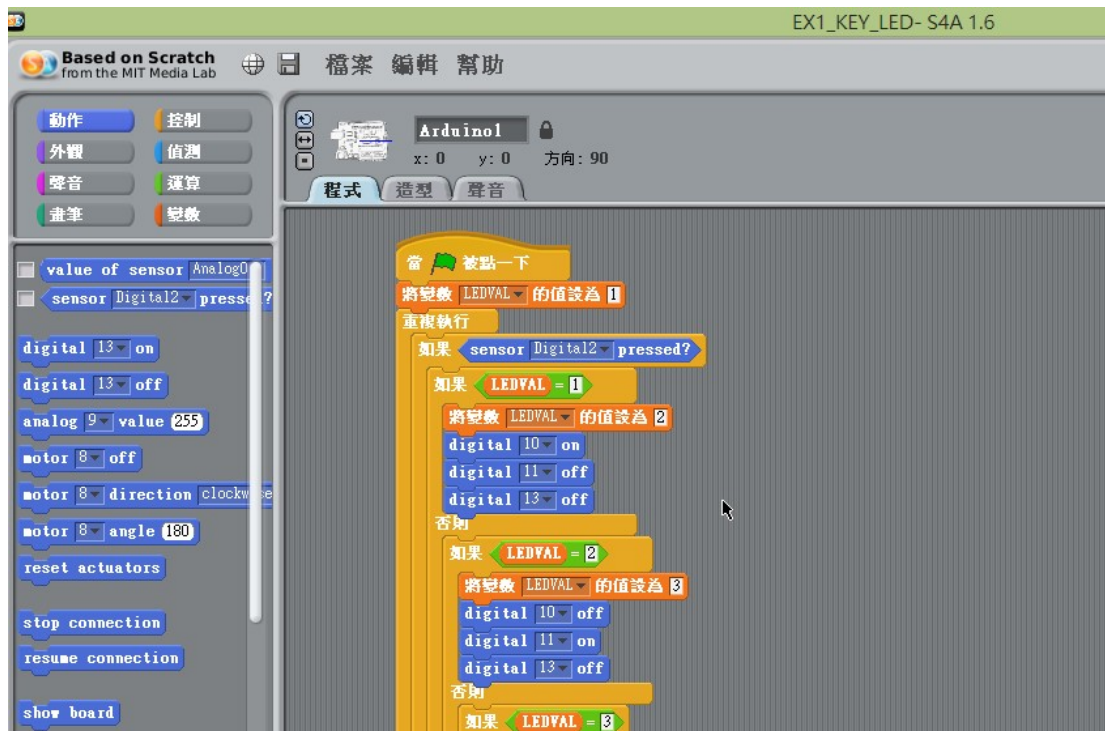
EX1_KEY_LED- S4A 1.6

Based on Scratch
from the MIT Media Lab

檔案 編輯 幫助

動作 控制
外觀 偵測
聲音 運算
畫筆 變數

value of sensor Analog0
sensor Digital2 pressed?

digital 13 on
digital 13 off
analog 9 value 255
motor 8 off
motor 8 direction clockwise
motor 8 angle 180
reset actuators

stop connection
resume connection

show board

Arduino1
x: 0 y: 0 方向: 90

程式 造型 聲音

當 被點一下
將變數 LEDVAL 的值設為 1
重複執行
如果 sensor Digital2 pressed?
如果 LEDVAL = 1
將變數 LEDVAL 的值設為 2
digital 10 on
digital 11 off
digital 13 off
否則
如果 LEDVAL = 2
將變數 LEDVAL 的值設為 3
digital 10 off
digital 11 on
digital 13 off
否則
如果 LEDVAL = 3